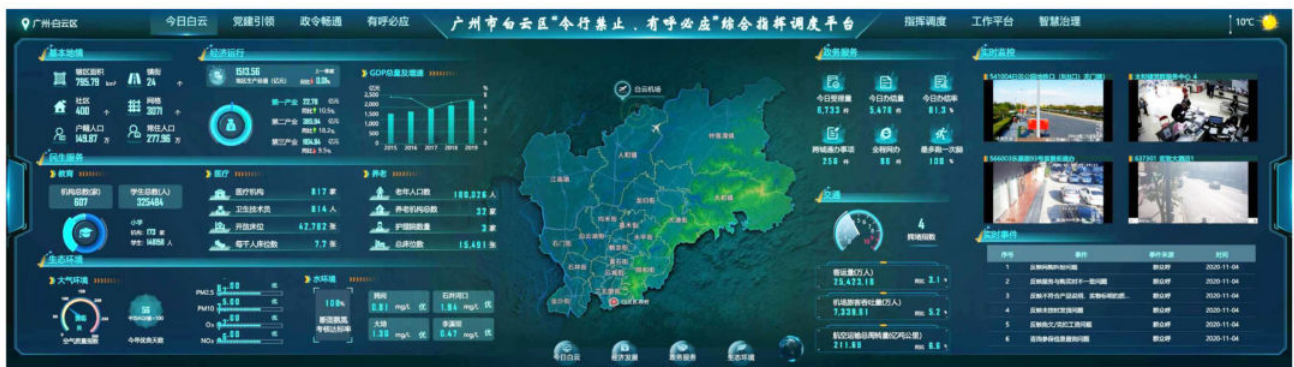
广州白云区
今日白云 党建引领 政令畅通 有呼必应
广州市白云区"令行禁止、有呼必应"综合指挥调度平台
指挥调度 工作平台 智慧治理
10℃

基本地情
辖区面积 795.79 km²
镇街 24
社区 400
网格 3271
户籍人口 149.87 万
常住人口 277.96 万

经济运行
1513.56
地区生产总值（亿元）
上一季度 0.8%
第一产业 22.78 亿元 同比 10.5%
第二产业 385.34 亿元 同比 18.2%
第三产业 1104.64 亿元 同比 9.5%
GDP总量及增速
亿元
2500
2000
1500
1000
500
0
2015 2016 2017 2018 2019

政务服务
今日受理量 6,733 件
今日办结量 5,478 件
今日办结率 81.3 %
跨城通办事项 256 件
全程网办 86 件
最多跑一次跑 106 %

实时监控
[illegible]
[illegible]
566003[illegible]
637901 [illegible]

民生服务
教育
机构总数(家) 607
学生总数(人) 325484
小学
机构 173 家
学生 14858 人
医疗
医疗机构 817 家
卫生技术员 814 人
开放床位 42,762 张
每千人床位数 7.7 张
养老
老年人口数 180,326 人
养老机构总数 32 家
护理院数量 3 家
总床位数 15,461 张

白云机场
人和镇
钟落潭镇
江高镇
太和镇

交通
4
拥堵指数
客运量(万人) 25,423.18 同比 3.1
机场旅客吞吐量(万人) 7,338.61 同比 5.2
航空运输总周转量(亿吨公里) 211.89 同比 6.6

实时事件
| 序号 | 事件 | 事件来源 | 时间 |
|---|---|---|---|
| 1 | 反映尚腾村违问题 | 群众呼 | 2020-11-04 |
| 2 | 反映服务与商贸对不一致问题 | 群众呼 | 2020-11-04 |
| 3 | 反映不符合产品说明、实物标准的... | 群众呼 | 2020-11-04 |
| 4 | 反映末授权发票问题 | 群众呼 | 2020-11-04 |
| 5 | 反映执法/食药工商问题 | 群众呼 | 2020-11-04 |
| 6 | 咨询参保信息查询问题 | 群众呼 | 2020-11-04 |

生态环境
大气环境
空气质量指数
56
今年优良天数
PM2.5 5.00 优
PM10 5.00 优
$O_3$ 5.00 优
$NO_2$ 5.00 优
水环境
100%
断面氨氮考核达标率
鸦岗 0.81 mg/L 优
石井河口 1.84 mg/L 优
大坳 1.30 mg/L 优
李溪坝 0.47 mg/L 优

白云 经济发展 政务服务 生态环境